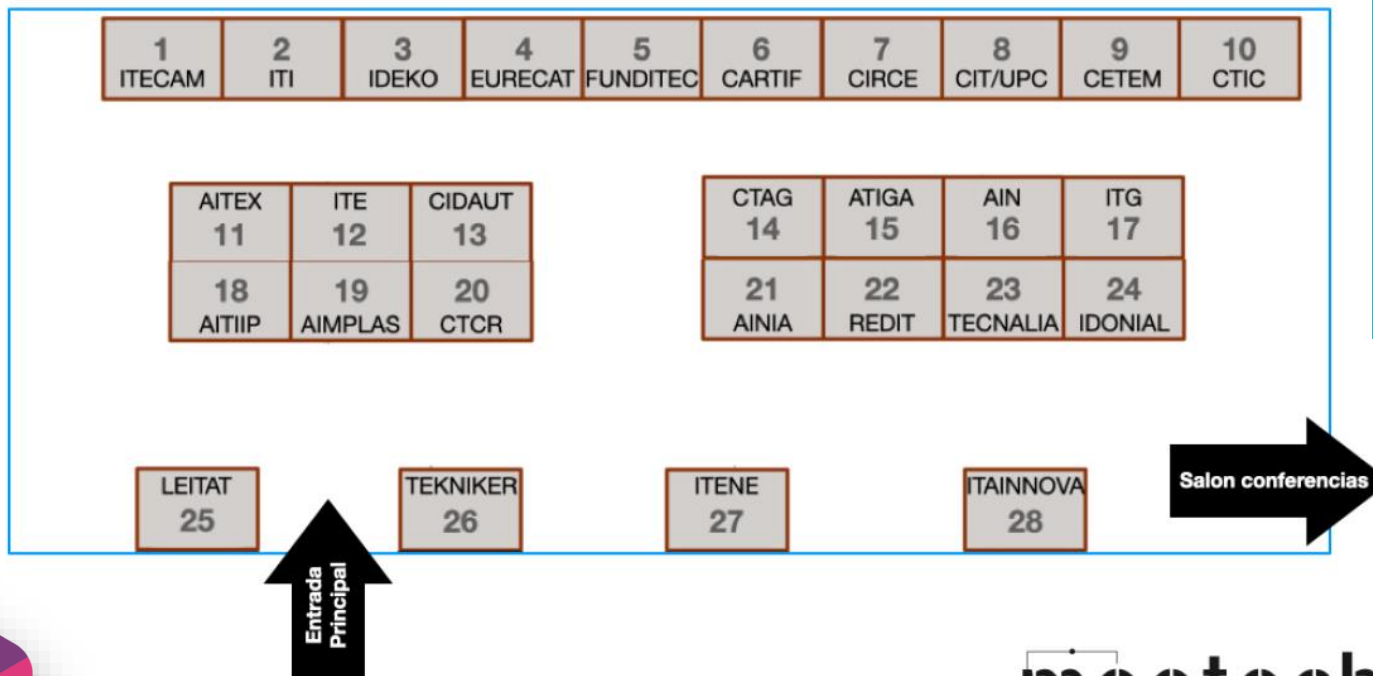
1 ITECAM
2 ITI
3 IDEKO
4 EURECAT
5 FUNDITEC
6 CARTIF
7 CIRCE
8 CIT/UPC
9 CETEM
10 CTIC

AITEX 11
ITE 12
CIDAUT 13
18 AITIIP
19 AIMPLAS
20 CTCR

CTAG 14
ATIGA 15
AIN 16
ITG 17
21 AINIA
22 REDIT
23 TECNALIA
24 IDONIAL

LEITAT 25
TEKNIKER 26
ITENE 27
ITAINNOVA 28

Salon conferencias

Entrada Principal

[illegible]